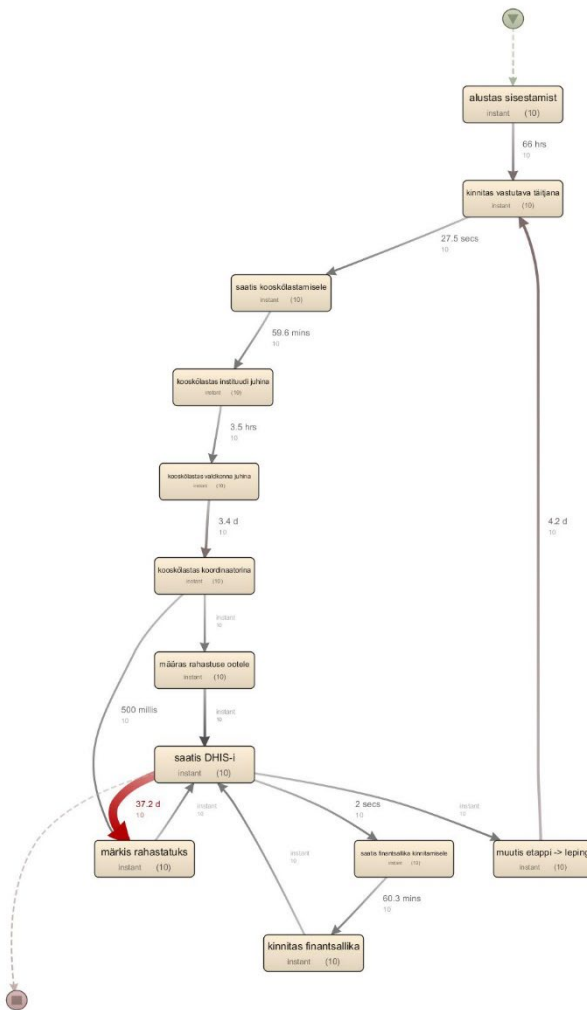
alustas sisestamist
instant (10)

66 hrs
10

kinnitas vastutava täitjana
instant (10)

27.5 secs
10

saatis kooskõlastamisele
instant (10)

59.6 mins
10

kooskõlastas instituudi juhina
instant (10)

3.5 hrs
10

kooskõlastas valdkonna juhina
instant (10)

3.4 d
10

kooskõlastas koordinaatorina
instant (10)

instant
10

määras rahastuse ootele
instant (10)

instant
10

500 millis
10

4.2 d
10

saatis DHIS-i
instant (10)

37.2 d
10

instant
10

2 secs
10

instant
10

märkis rahastatuks
instant (10)

instant
10

saatis finantsallika kinnitamisele
instant (10)

muutis etappi -> leping
instant (10)

60.3 mins
10

kinnitas finantsallika
instant (10)